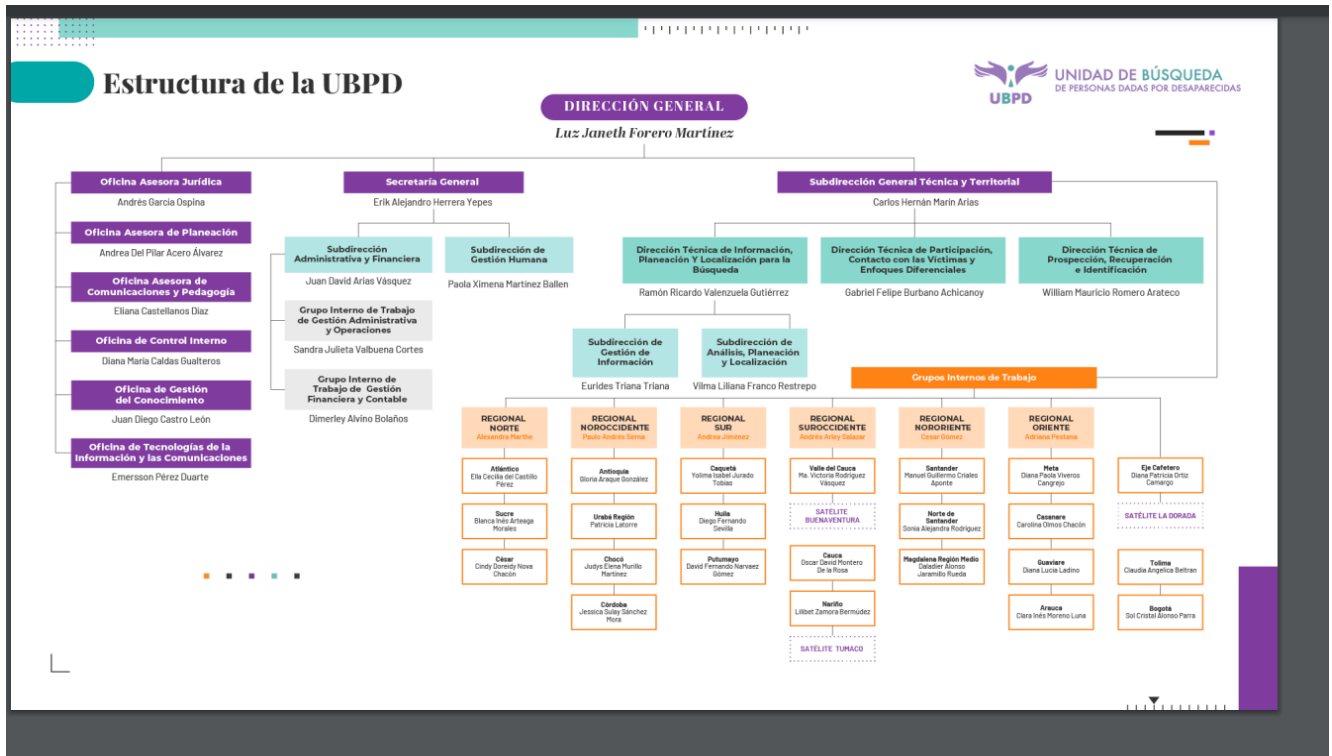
Estructura de la UBPD

UBPD UNIDAD DE BÚSQUEDA DE PERSONAS DADAS POR DESAPARECIDAS

DIRECCIÓN GENERAL
Luz Janeth Forero Martínez

Oficina Asesora Jurídica
Andrés García Ospina

Oficina Asesora de Planeación
Andrea Del Pilar Acero Álvarez

Oficina Asesora de Comunicaciones y Pedagogía
Eliana Castellanos Díaz

Oficina de Control Interno
Diana María Caldas Gualteros

Oficina de Gestión del Conocimiento
Juan Diego Castro León

Oficina de Tecnologías de la Información y las Comunicaciones
Emersson Pérez Duarte

Secretaría General
Erik Alejandro Herrera Yepes

Subdirección Administrativa y Financiera
Juan David Arias Vásquez

Grupo Interno de Trabajo de Gestión Administrativa y Operaciones
Sandra Julieta Valbuena Cortes

Grupo Interno de Trabajo de Gestión Financiera y Contable
Dimerley Alvino Bolaños

Subdirección de Gestión Humana
Paola Ximena Martínez Ballen

Subdirección General Técnica y Territorial
Carlos Hernán Marín Arias

Dirección Técnica de Información, Planeación Y Localización para la Búsqueda
Ramón Ricardo Valenzuela Gutiérrez

Subdirección de Gestión de Información
Eurides Triana Triana

Subdirección de Análisis, Planeación y Localización
Vilma Liliana Franco Restrepo

Dirección Técnica de Participación, Contacto con las Víctimas y Enfoques Diferenciales
Gabriel Felipe Burbano Achicanoy

Dirección Técnica de Prospección, Recuperación e Identificación
William Mauricio Romero Arateco

Grupos Internos de Trabajo

REGIONAL NORTE
Alexandra Marthe
Atlántico
Ella Cecilia del Castillo Pérez
Sucre
Blanca Inés Arteaga Morales
César
Cindy Doreidy Nova Chacón

REGIONAL NOROCCIDENTE
Paulo Andrés Serna
Antioquia
Gloria Araque González
Urabá Región
Patricia Latorre
Chocó
Judys Elena Murillo Martínez
Córdoba
Jessica Suley Sánchez Mora

REGIONAL SUR
Andrea Jiménez
Caquetá
Yolima Isabel Jurado Tobías
Huila
Diego Fernando Sevilla
Putumayo
David Fernando Narvaez Gómez

REGIONAL SUROCCIDENTE
Andrés Arley Salazar
Valle del Cauca
Ma. Victoria Rodríguez Vásquez
SATÉLITE BUENAVENTURA
Cauca
Oscar David Montero De la Rosa
Nariño
Lilibet Zamora Bermúdez
SATÉLITE TUMACO

REGIONAL NORORIENTE
César Gómez
Santander
Manuel Guillermo Criales Aponte
Norte de Santander
Sonia Alejandra Rodríguez
Magdalena Región Medio
Daladier Alonso Jaramillo Rueda

REGIONAL ORIENTE
Adriana Pestana
Meta
Diana Paola Viveros Cangrejo
Casanare
Carolina Olmos Chacón
Guaviare
Diana Lucía Ladino
Arauca
Clara Inés Moreno Luna

Eje Cafetero
Diana Patricia Ortiz Camargo
SATÉLITE LA DORADA
Tolima
Claudia Angelica Beltran
Bogotá
Sol Cristal Alonso Parra